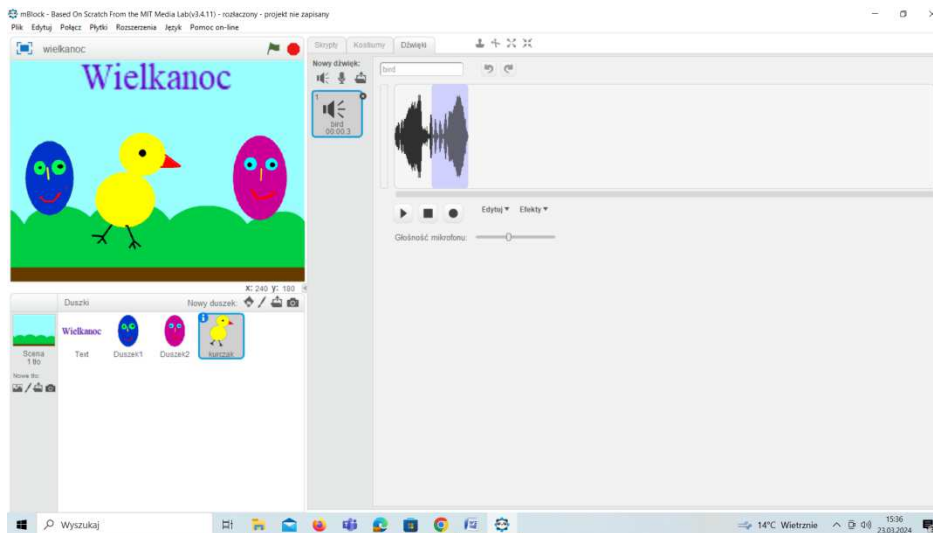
mBlock - Based On Scratch From the MIT Media Lab(v3.4.11) - rozłączony - projekt nie zapisany

Plik Edytuj Połącz Płytki Rozszerzenia Język Pomoc on-line

wielkanoc

Wielkanoc

x: 240 y: 180

Duszki Nowy duszek:

Scena 1 tło

Nowe tło:

Wielkanoc
Text

Duszek1

Duszek2

kurczak

Skrypty Kostiumy Dźwięki

Nowy dźwięk:

bird

1
bird
00:00.3

Edytuj ▾ Efekty ▾

Głośność mikrofonu:

Wyszukaj

14°C Wietrznie

15:36
23.03.2024